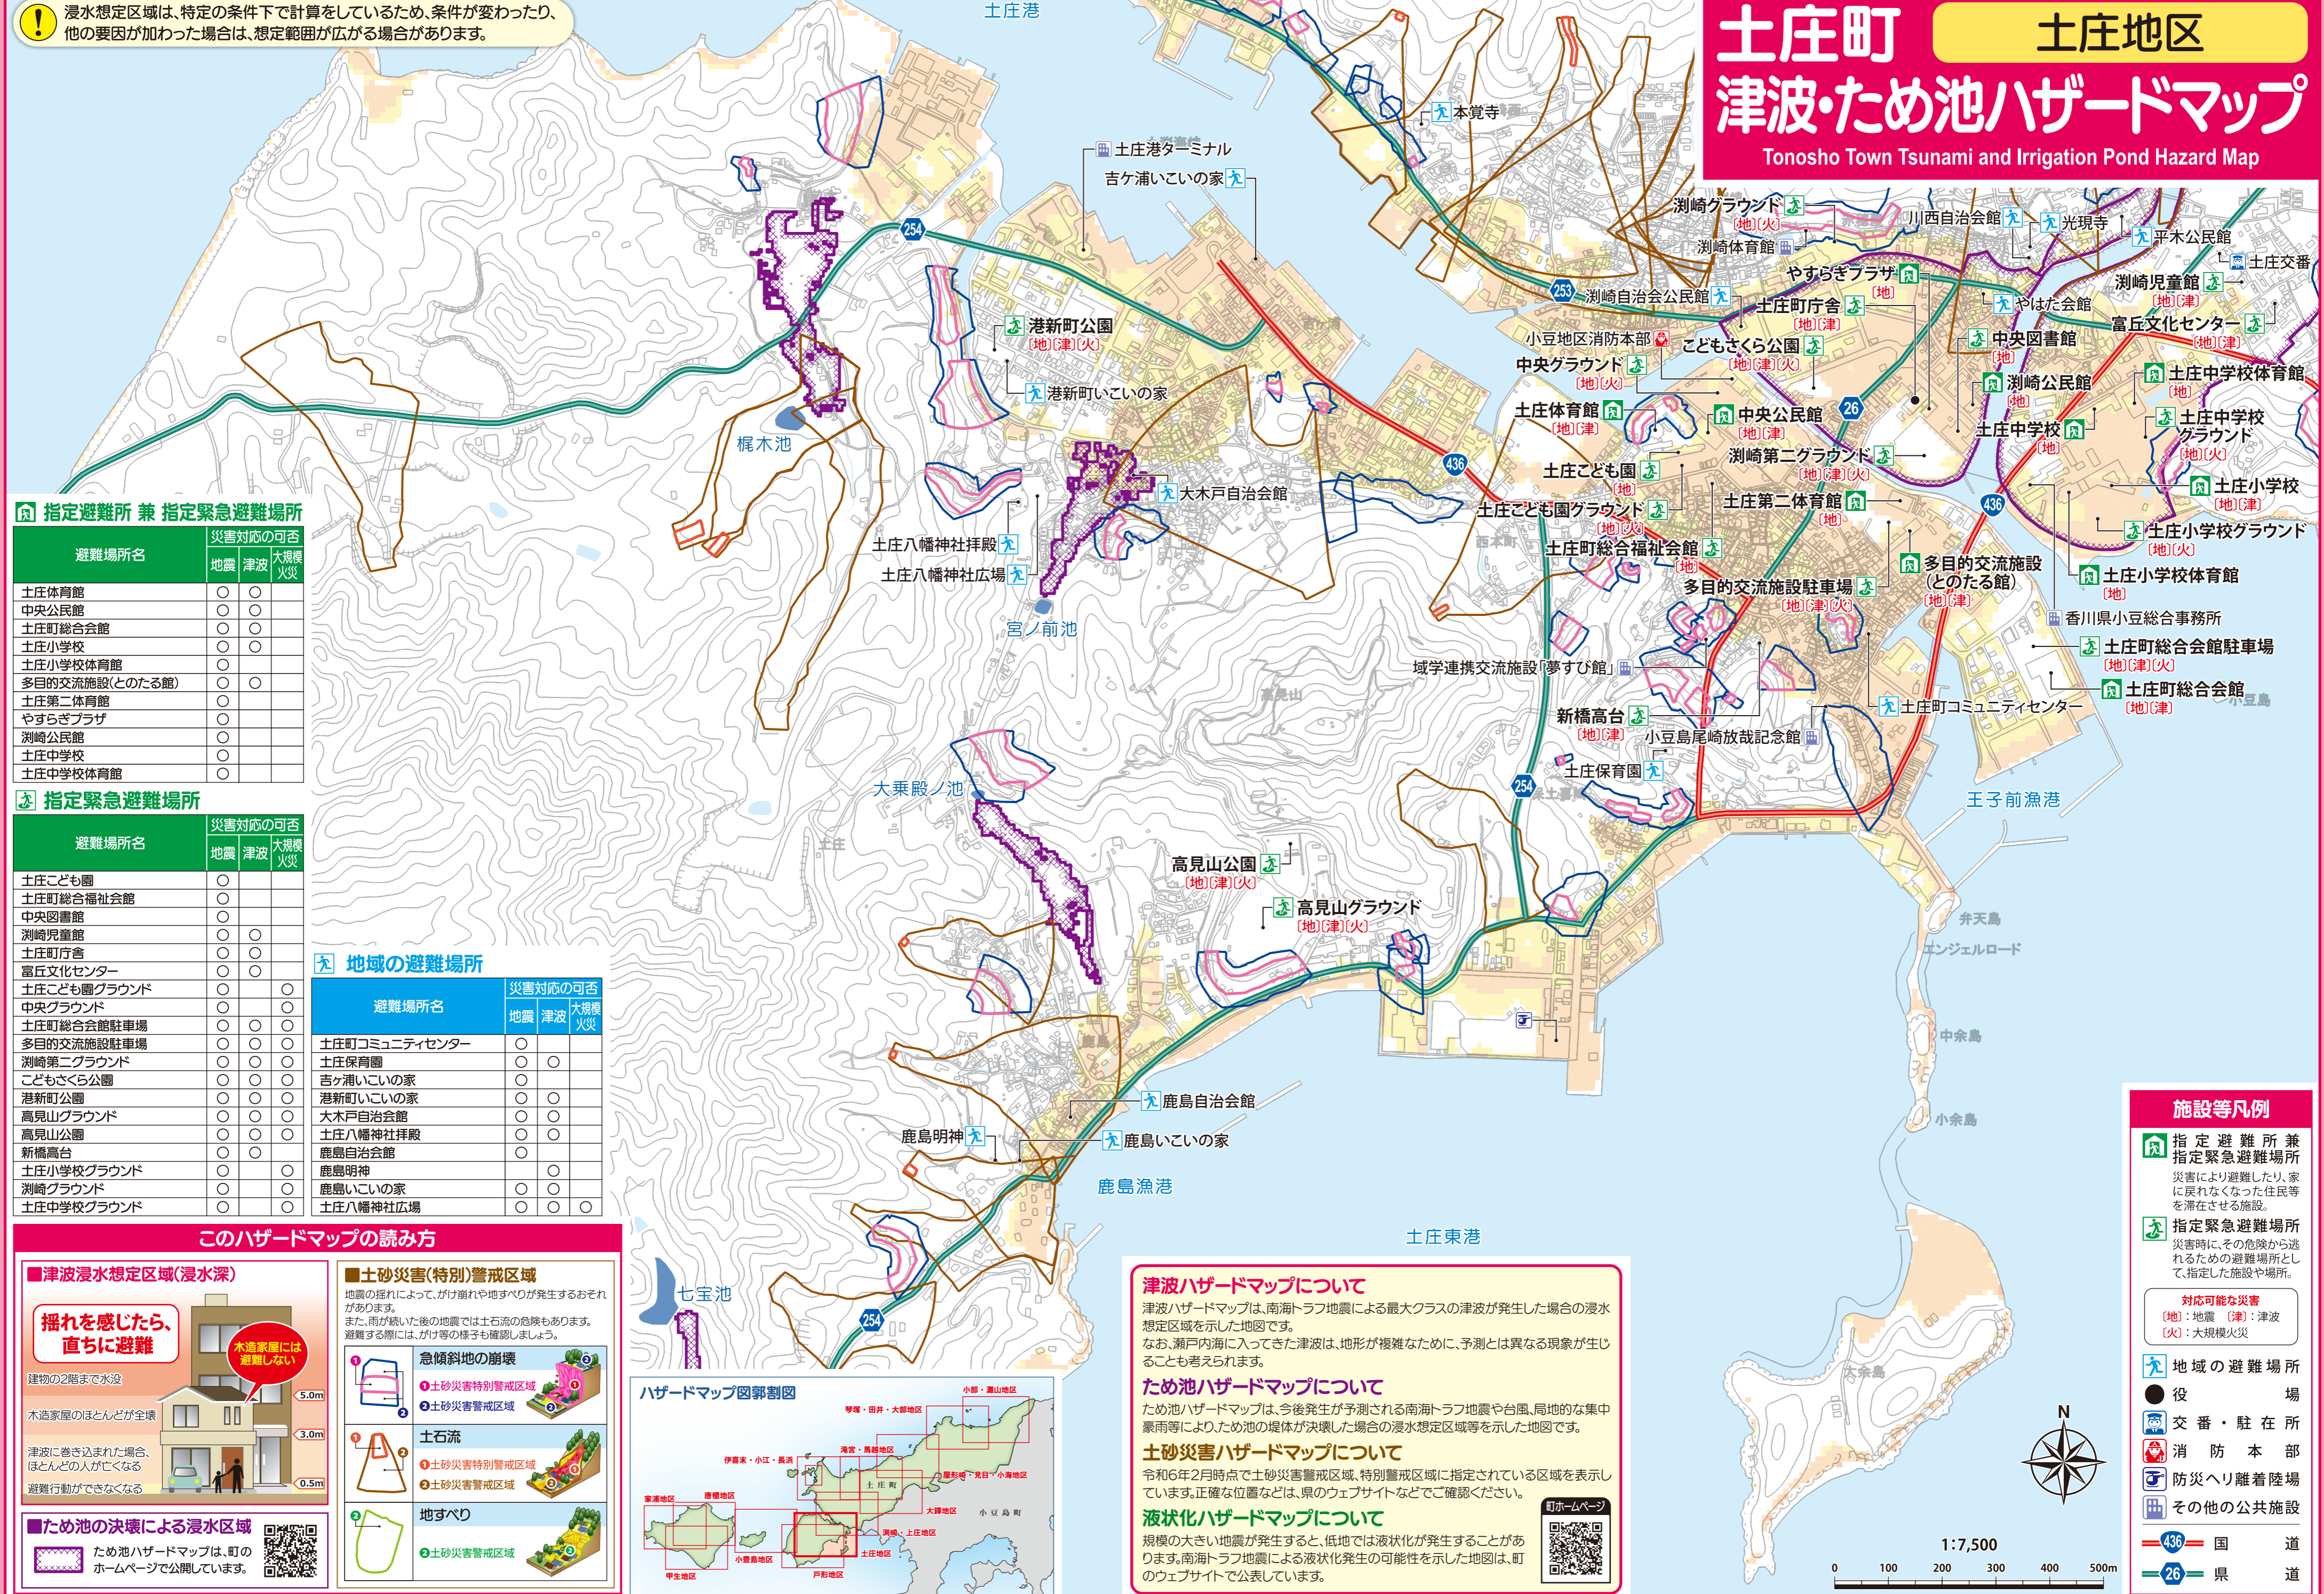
浸水想定区域は、特定の条件下で計算をしているため、条件が変わったり、他の要因が加わった場合は、想定範囲が広がる場合があります。

土庄町 土庄地区
津波・ため池ハザードマップ
Tonosho Town Tsunami and Irrigation Pond Hazard Map

土庄港
本覚寺
土庄港ターミナル
吉ケ浦いこいの家
渕崎グラウンド [地][火]
川西自治会館
光現寺
平木公民館
土庄交番
渕崎体育館
やすらぎプラザ [地]
渕崎児童館 [地][津]
やはた会館
富丘文化センター [地][津]
渕崎自治会公民館
土庄町庁舎 [地][津]
小豆地区消防本部
こどもさくら公園 [地][津][火]
中央図書館 [地]
渕崎公民館 [地]
土庄中学校体育館 [地]
中央グラウンド [地][火]
港新町公園 [地][津][火]
港新町いこいの家
土庄体育館 [地][津]
中央公民館 [地][津]
土庄中学校 [地]
土庄中学校グラウンド [地][火]
渕崎第二グラウンド [地][津][火]
土庄こども園 [地]
土庄小学校 [地][津]
土庄第二体育館 [地]
土庄こども園グラウンド [地][火]
土庄小学校グラウンド [地][火]
土庄町総合福祉会館 [地]
多目的交流施設(とのたる館) [地][津]
土庄小学校体育館 [地]
多目的交流施設駐車場 [地][津][火]
香川県小豆総合事務所
土庄町総合会館駐車場 [地][津][火]
土庄町総合会館 [地][津]
大木戸自治会館
土庄八幡神社拝殿
土庄八幡神社広場
梶木池
宮ノ前池
域学連携交流施設「夢すび館」
新橋高台 [地][津]
小豆島尾崎放哉記念館
土庄町コミュニティセンター
土庄保育園
王子前漁港
大乗殿ノ池
高見山公園 [地][津][火]
高見山グラウンド [地][津][火]
弁天島
エンジェルロード
中余島
小余島
鹿島自治会館
鹿島いこいの家
鹿島明神
鹿島漁港
土庄東港
七宝池
大余島

指定避難所 兼 指定緊急避難場所
| 避難場所名 | 地震 | 津波 | 大規模火災 |
|---|---|---|---|
| 土庄体育館 | ○ | ○ | |
| 中央公民館 | ○ | ○ | |
| 土庄町総合会館 | ○ | ○ | |
| 土庄小学校 | ○ | ○ | |
| 土庄小学校体育館 | ○ | | |
| 多目的交流施設(とのたる館) | ○ | ○ | |
| 土庄第二体育館 | ○ | | |
| やすらぎプラザ | ○ | | |
| 渕崎公民館 | ○ | | |
| 土庄中学校 | ○ | | |
| 土庄中学校体育館 | ○ | | |

指定緊急避難場所
| 避難場所名 | 地震 | 津波 | 大規模火災 |
|---|---|---|---|
| 土庄こども園 | ○ | | |
| 土庄町総合福祉会館 | ○ | | |
| 中央図書館 | ○ | | |
| 渕崎児童館 | ○ | ○ | |
| 土庄町庁舎 | ○ | ○ | |
| 富丘文化センター | ○ | ○ | |
| 土庄こども園グラウンド | ○ | | ○ |
| 中央グラウンド | ○ | | ○ |
| 土庄町総合会館駐車場 | ○ | ○ | ○ |
| 多目的交流施設駐車場 | ○ | ○ | ○ |
| 渕崎第二グラウンド | ○ | ○ | ○ |
| こどもさくら公園 | ○ | ○ | ○ |
| 港新町公園 | ○ | ○ | ○ |
| 高見山グラウンド | ○ | ○ | ○ |
| 高見山公園 | ○ | ○ | ○ |
| 新橋高台 | ○ | ○ | |
| 土庄小学校グラウンド | ○ | | ○ |
| 渕崎グラウンド | ○ | | ○ |
| 土庄中学校グラウンド | ○ | | ○ |

地域の避難場所
| 避難場所名 | 地震 | 津波 | 大規模火災 |
|---|---|---|---|
| 土庄町コミュニティセンター | ○ | | |
| 土庄保育園 | ○ | ○ | |
| 吉ケ浦いこいの家 | ○ | | |
| 港新町いこいの家 | ○ | ○ | |
| 大木戸自治会館 | ○ | ○ | |
| 土庄八幡神社拝殿 | ○ | ○ | |
| 鹿島自治会館 | ○ | | |
| 鹿島明神 | | ○ | |
| 鹿島いこいの家 | ○ | ○ | |
| 土庄八幡神社広場 | ○ | ○ | ○ |

このハザードマップの読み方
■津波浸水想定区域(浸水深)
揺れを感じたら、直ちに避難
木造家屋には避難しない
建物の2階まで水没
木造家屋のほとんどが全壊
津波に巻き込まれた場合、ほとんどの人が亡くなる
避難行動ができなくなる
5.0m
3.0m
0.5m
■ため池の決壊による浸水区域
ため池ハザードマップは、町のホームページで公開しています。

■土砂災害(特別)警戒区域
地震の揺れによって、がけ崩れや地すべりが発生するおそれがあります。
また、雨が続いた後の地震では土石流の危険もあります。
避難する際には、がけ等の様子も確認しましょう。
急傾斜地の崩壊
❶土砂災害特別警戒区域
❷土砂災害警戒区域
土石流
❶土砂災害特別警戒区域
❷土砂災害警戒区域
地すべり
❷土砂災害警戒区域

ハザードマップ図郭割図
家浦地区 唐櫃地区 甲生地区 小豆島地区 伊喜末・小江・長浜 滝宮・馬越地区 土庄町 琴塚・田井・大部地区 小部・瀬山地区 屋形崎・見目・小海地区 大津地区 渕崎・上庄地区 土庄地区 戸形地区 小豆島町

津波ハザードマップについて
津波ハザードマップは、南海トラフ地震による最大クラスの津波が発生した場合の浸水想定区域を示した地図です。
なお、瀬戸内海に入ってきた津波は、地形が複雑なために、予測とは異なる現象が生じることも考えられます。
ため池ハザードマップについて
ため池ハザードマップは、今後発生が予測される南海トラフ地震や台風、局地的な集中豪雨等により、ため池の堤体が決壊した場合の浸水想定区域等を示した地図です。
土砂災害ハザードマップについて
令和6年2月時点で土砂災害警戒区域、特別警戒区域に指定されている区域を表示しています。正確な位置などは、県のウェブサイトなどでご確認ください。
液状化ハザードマップについて
規模の大きい地震が発生すると、低地では液状化が発生することがあります。南海トラフ地震による液状化発生の可能性を示した地図は、町のウェブサイトで公表しています。
町ホームページ

施設等凡例
指定避難所兼指定緊急避難場所
災害により避難したり、家に戻れなくなった住民等を滞在させる施設。
指定緊急避難場所
災害時に、その危険から逃れるための避難施設として、指定した施設や場所。
対応可能な災害
[地]:地震 [津]:津波 [火]:大規模火災
地域の避難場所
役場
交番・駐在所
消防本部
防災ヘリ離着陸場
その他の公共施設
436 国道
26 県道
N
1:7,500
0 100 200 300 400 500m